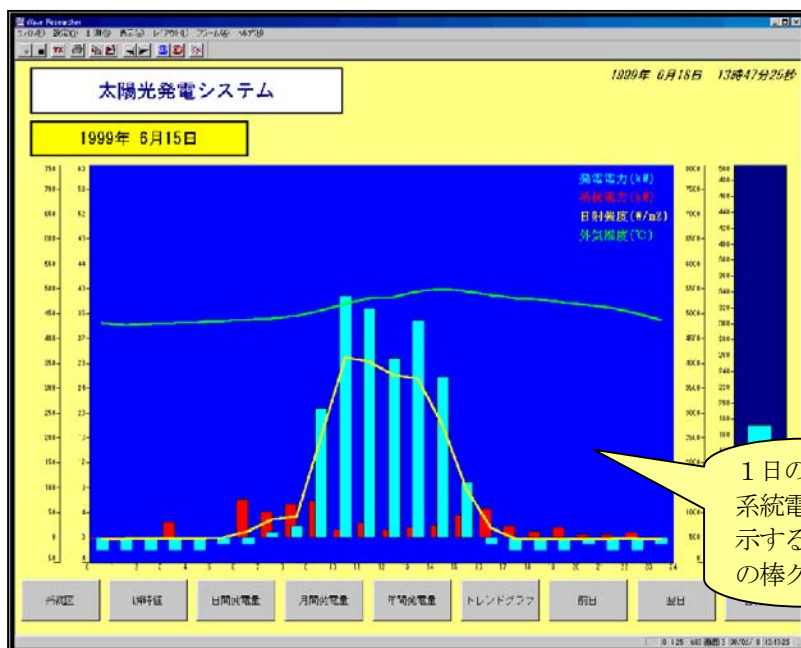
Wave Researcher
太陽光発電システム
1999年 6月18日 13時47分25秒
1999年 6月15日
発電電力(kW)
系統電力(kW)
日射強度(W/m2)
外気温度(℃)
1日の
系統電
示する
の棒グ
全画面
LM計値
日間発電量
月間発電量
年間発電量
トレンドグラフ
前日
翌日